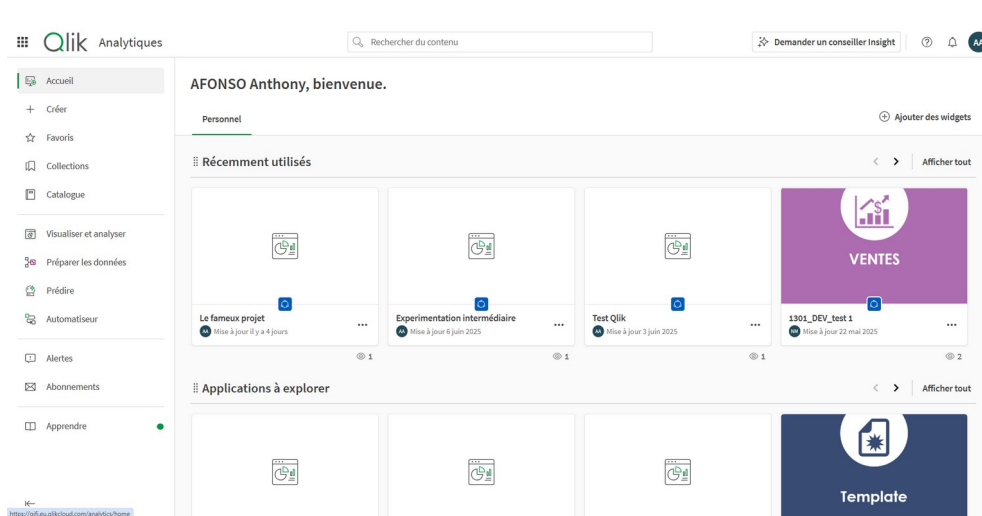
Qlik Analytiques

Rechercher du contenu

Demander un conseiller Insight

AA

Accueil
Créer
Favoris
Collections
Catalogue
Visualiser et analyser
Préparer les données
Prédire
Automatiseur
Alertes
Abonnements
Apprendre

AFONSO Anthony, bienvenue.

Personnel

Ajouter des widgets

Récemment utilisés

Afficher tout

Le fameux projet
AA Mise à jour il y a 4 jours
1

Experimentation intermédiaire
AA Mise à jour 6 juin 2025
1

Test Qlik
AA Mise à jour 3 juin 2025
1

VENTES
1301_DEV_test 1
NM Mise à jour 22 mai 2025
2

Applications à explorer

Afficher tout

Template

https://afi.eu.qlikcloud.com/analytics/home